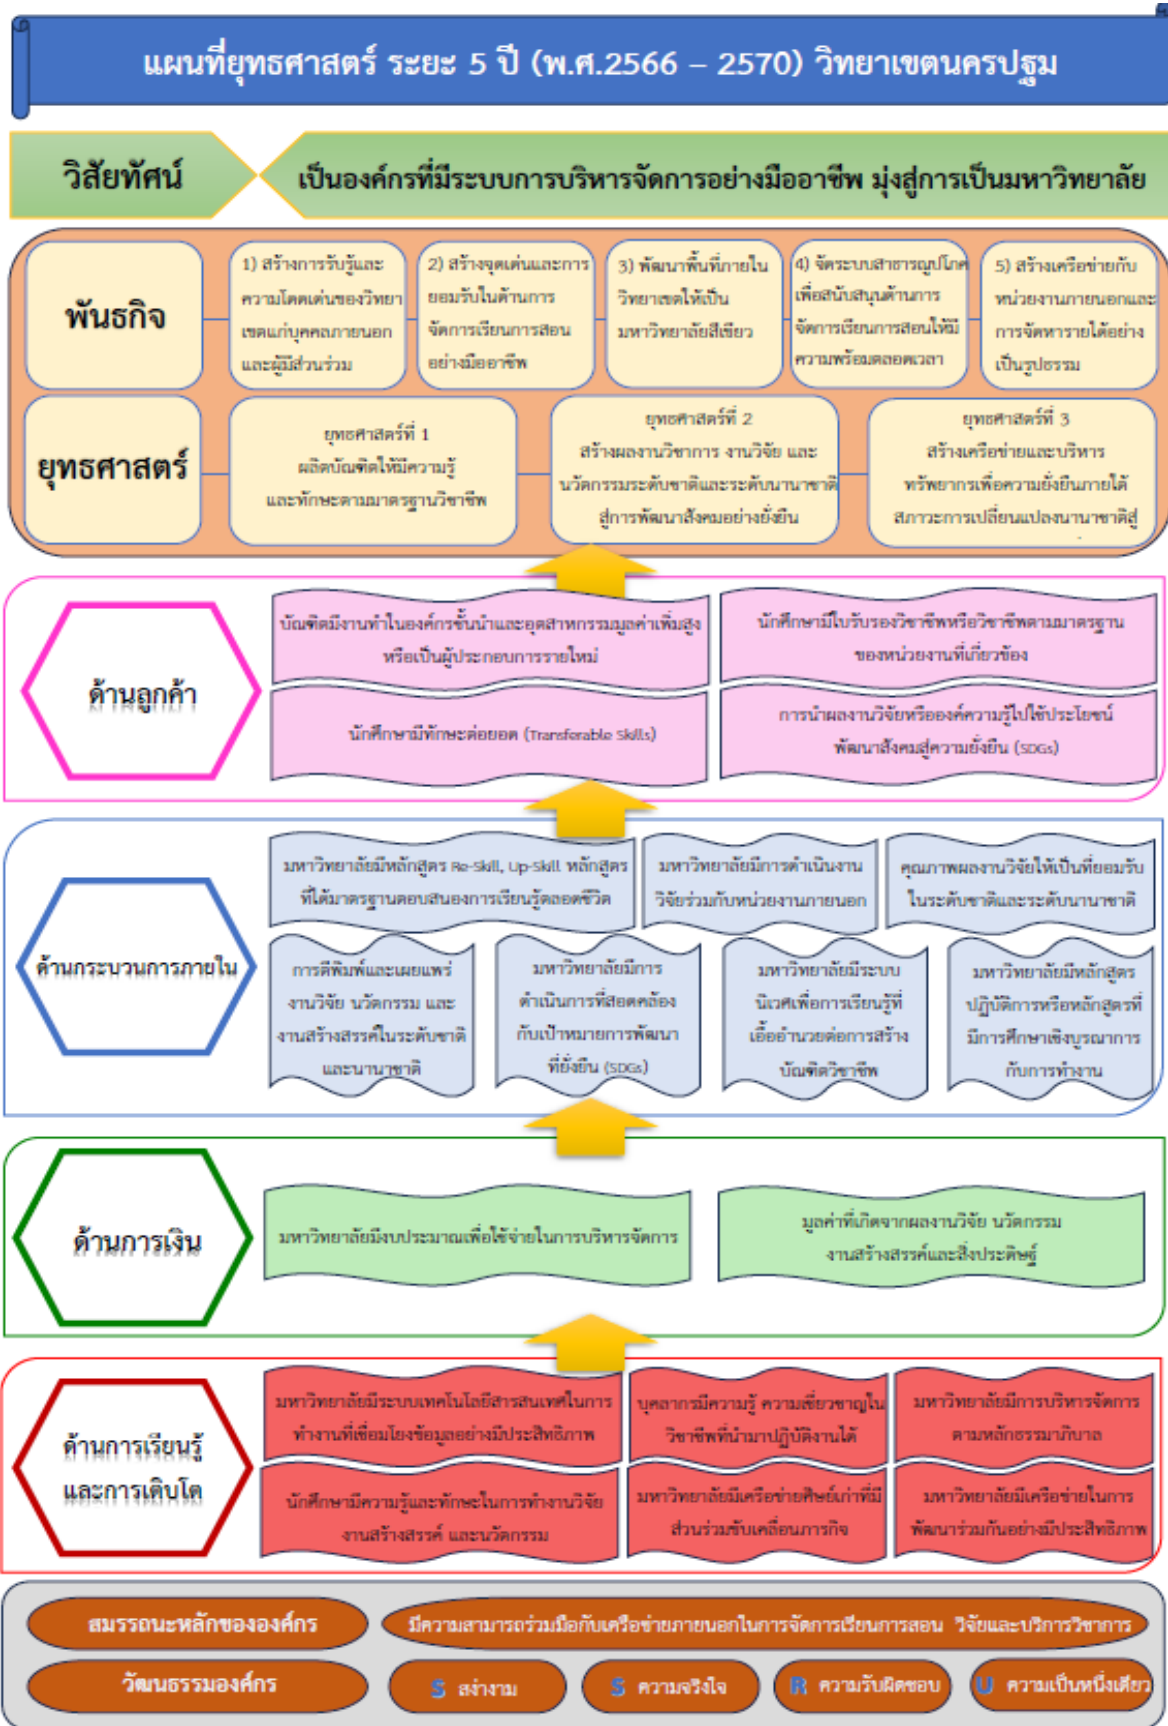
แผนที่ยุทธศาสตร์ ระยะ 5 ปี (พ.ศ.2566 – 2570) วิทยาเขตนครปฐม

วิสัยทัศน์

เป็นองค์กรที่มีระบบการบริหารจัดการอย่างมืออาชีพ มุ่งสู่การเป็นมหาวิทยาลัย

พันธกิจ

1) สร้างการรับรู้และความโดดเด่นของวิทยาเขตแก่บุคคลภายนอกและผู้มีส่วนร่วม

2) สร้างจุดเด่นและการยอมรับในด้านการจัดการเรียนการสอนอย่างมืออาชีพ

3) พัฒนาพื้นที่ภายในวิทยาเขตให้เป็นมหาวิทยาลัยสีเขียว

4) จัดระบบสาธารณูปโภคเพื่อสนับสนุนด้านการจัดการเรียนการสอนให้มีความพร้อมตลอดเวลา

5) สร้างเครือข่ายกับหน่วยงานภายนอกและการจัดหารายได้อย่างเป็นรูปธรรม

ยุทธศาสตร์

ยุทธศาสตร์ที่ 1 ผลิตบัณฑิตให้มีความรู้และทักษะตามมาตรฐานวิชาชีพ

ยุทธศาสตร์ที่ 2 สร้างผลงานวิชาการ งานวิจัย และนวัตกรรมระดับชาติและระดับนานาชาติสู่การพัฒนาสังคมอย่างยั่งยืน

ยุทธศาสตร์ที่ 3 สร้างเครือข่ายและบริหารทรัพยากรเพื่อความยั่งยืนภายใต้สภาวะการเปลี่ยนแปลงนานาชาติสู่

ด้านลูกค้า

บัณฑิตมีงานทำในองค์กรชั้นนำและอุตสาหกรรมมูลค่าเพิ่มสูงหรือเป็นผู้ประกอบการรายใหม่

นักศึกษามีใบรับรองวิชาชีพหรือวิชาชีพตามมาตรฐานของหน่วยงานที่เกี่ยวข้อง

นักศึกษามีทักษะต่อยอด (Transferable Skills)

การนำผลงานวิจัยหรือองค์ความรู้ไปใช้ประโยชน์พัฒนาสังคมสู่ความยั่งยืน (SDGs)

ด้านกระบวนการภายใน

มหาวิทยาลัยมีหลักสูตร Re-Skill, Up-Skill หลักสูตรที่ได้มาตรฐานตอบสนองการเรียนรู้ตลอดชีวิต

มหาวิทยาลัยมีการดำเนินงานวิจัยร่วมกับหน่วยงานภายนอก

คุณภาพผลงานวิจัยให้เป็นที่ยอมรับในระดับชาติและระดับนานาชาติ

การตีพิมพ์และเผยแพร่งานวิจัย นวัตกรรม และงานสร้างสรรค์ในระดับชาติและนานาชาติ

มหาวิทยาลัยมีการดำเนินการที่สอดคล้องกับเป้าหมายการพัฒนาที่ยั่งยืน (SDGs)

มหาวิทยาลัยมีระบบนิเวศเพื่อการเรียนรู้ที่เอื้ออำนวยต่อการสร้างบัณฑิตวิชาชีพ

มหาวิทยาลัยมีหลักสูตรปฏิบัติการหรือหลักสูตรที่มีการศึกษาเชิงบูรณาการกับการทำงาน

ด้านการเงิน

มหาวิทยาลัยมีงบประมาณเพื่อใช้จ่ายในการบริหารจัดการ

มูลค่าที่เกิดจากผลงานวิจัย นวัตกรรม งานสร้างสรรค์และสิ่งประดิษฐ์

ด้านการเรียนรู้และการเติบโต

มหาวิทยาลัยมีระบบเทคโนโลยีสารสนเทศในการทำงานที่เชื่อมโยงข้อมูลอย่างมีประสิทธิภาพ

บุคลากรมีความรู้ ความเชี่ยวชาญในวิชาชีพที่นำมาปฏิบัติงานได้

มหาวิทยาลัยมีการบริหารจัดการตามหลักธรรมาภิบาล

นักศึกษามีความรู้และทักษะในการทำงานวิจัย งานสร้างสรรค์ และนวัตกรรม

มหาวิทยาลัยมีเครือข่ายศิษย์เก่าที่มีส่วนร่วมขับเคลื่อนภารกิจ

มหาวิทยาลัยมีเครือข่ายในการพัฒนาร่วมกันอย่างมีประสิทธิภาพ

สมรรถนะหลักขององค์กร

มีความสามารถร่วมมือกับเครือข่ายภายนอกในการจัดการเรียนการสอน วิจัยและบริการวิชาการ

วัฒนธรรมองค์กร

S สร้างงาน

S ความจริงใจ

R ความรับผิดชอบ

U ความเป็นหนึ่งเดียว